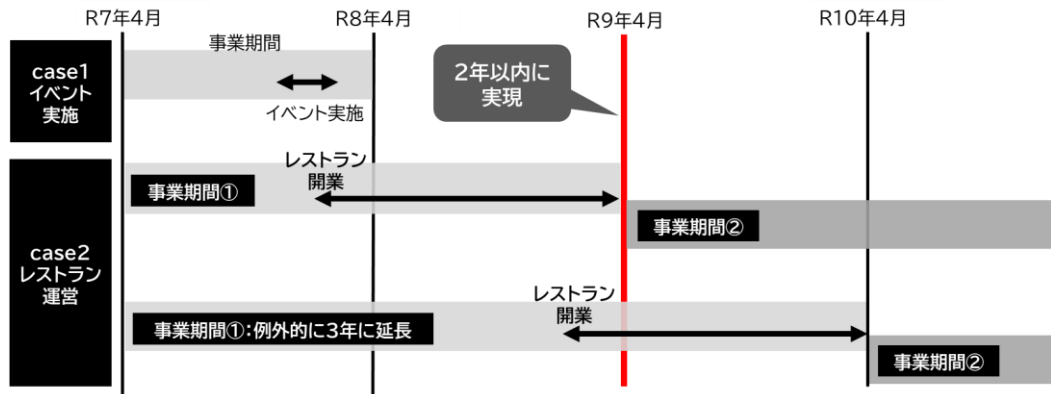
R7年4月
R8年4月
R9年4月
R10年4月

case1
イベント
実施

事業期間

イベント実施

2年以内に
実現

case2
レストラン
運営

レストラン
開業

事業期間①

事業期間②

レストラン
開業

事業期間①:例外的に3年に延長

事業期間②